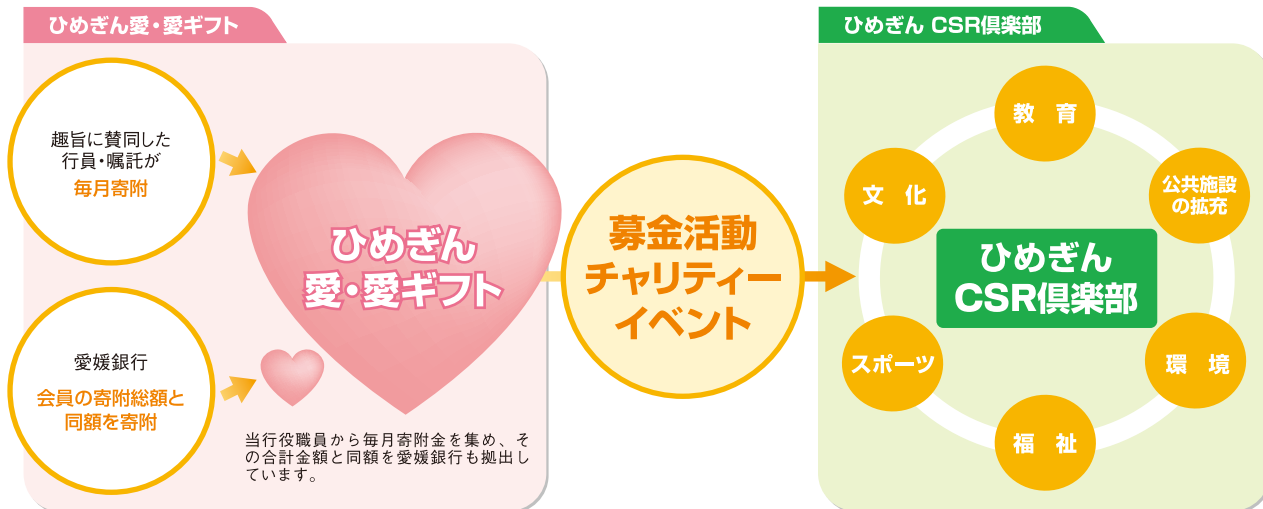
ひめぎん愛・愛ギフト

趣旨に賛同した行員・嘱託が
毎月寄附

愛媛銀行
会員の寄附総額と同額を寄附

ひめぎん
愛・愛ギフト

当行役職員から毎月寄附金を集め、その合計金額と同額を愛媛銀行も拠出しています。

募金活動
チャリティー
イベント

ひめぎん CSR倶楽部

教 育
公共施設の拡充
環 境
福 祉
スポーツ
文 化

ひめぎん
CSR倶楽部